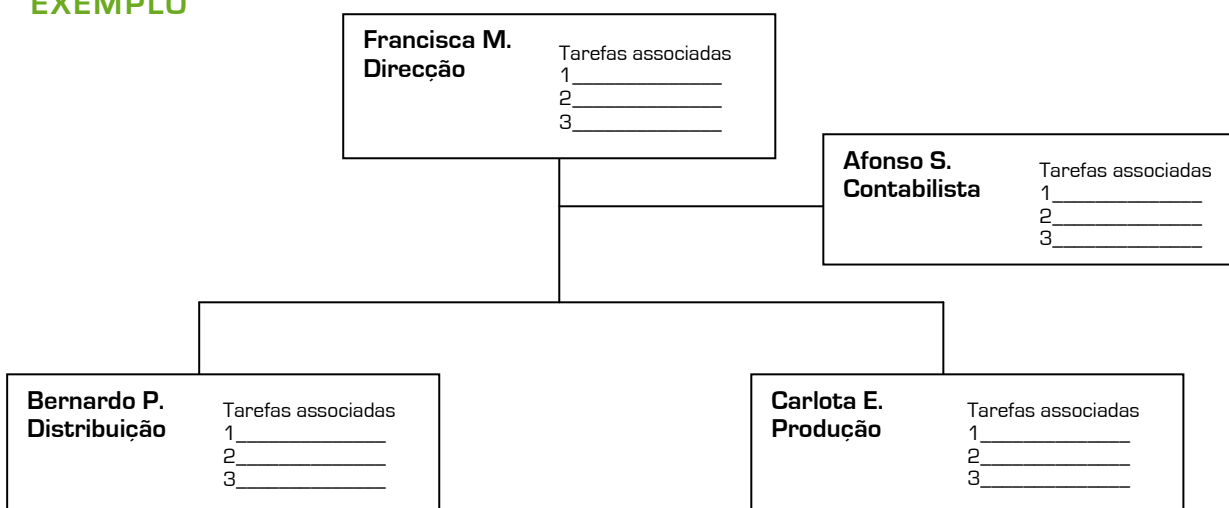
EXEMPLO

Francisca M.
Direcção

Tarefas associadas
1_____________
2_____________
3_____________

Afonso S.
Contabilista

Tarefas associadas
1_____________
2_____________
3_____________

Bernardo P.
Distribuição

Tarefas associadas
1_____________
2_____________
3_____________

Carlota E.
Produção

Tarefas associadas
1_____________
2_____________
3_____________